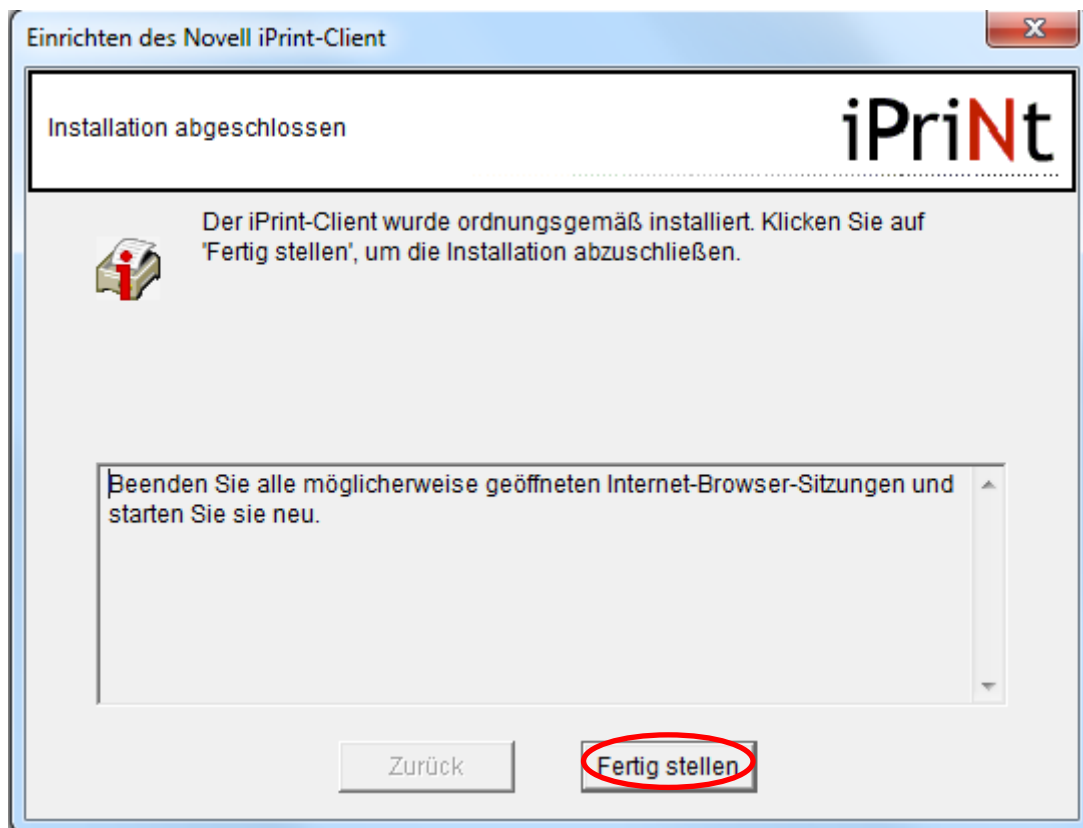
Einrichten des Novell iPrint-Client

Installation abgeschlossen

iPriNt

Der iPrint-Client wurde ordnungsgemäß installiert. Klicken Sie auf 'Fertig stellen', um die Installation abzuschließen.

Beenden Sie alle möglicherweise geöffneten Internet-Browser-Sitzungen und starten Sie sie neu.

Zurück

Fertig stellen